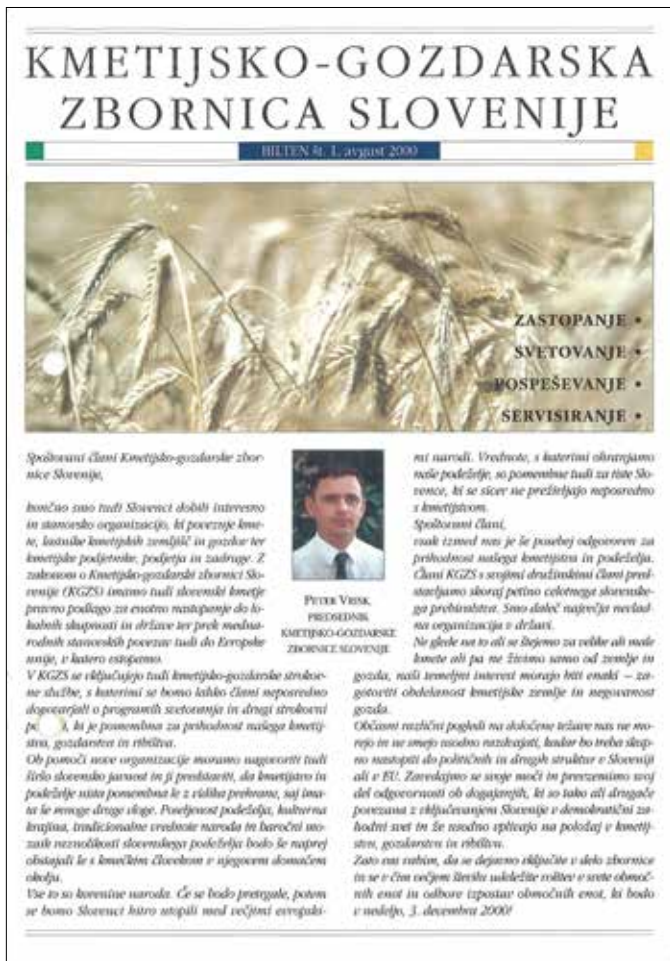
KMETIJSKO-GOZDARSKA ZBORNICA SLOVENIJE

BILTEN št. 1, avgust 2000

ZASTOPANJE •
SVETOVANJE •
POSPEŠEVANJE •
SERVISIRANJE •

Spoštovani člani Kmetijsko-gozdarske zbornice Slovenije,

končno smo tudi Slovenci dobili interesno in stanovsko organizacijo, ki povezuje kmete, lastnike kmetijskih zemljišč in gozdov ter kmetijske podjetnike, podjetja in zadruge. Z zakonom o Kmetijsko-gozdarski zbornici Slovenije (KGZS) imamo tudi slovenski kmetje pravno podlago za enotno nastopanje do lokalnih skupnosti in države ter prek mednarodnih stanovskih povezav tudi do Evropske unije, v katero vstopamo.

V KGZS se vključujejo tudi kmetijsko-gozdarske strokovne službe, s katerimi se bomo lahko člani neposredno dogovarjali o programih svetovanja in drugi strokovni p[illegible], ki je pomembna za prihodnost našega kmetijstva, gozdarstva in ribištva.

Ob pomoči nove organizacije moramo nagovoriti tudi širšo slovensko javnost in ji predstaviti, da kmetijstvo in podeželje nista pomembna le z vidika prehrane, saj imata še mnogo drugo vloge. Poseljenost podeželja, kulturna krajina, tradicionalne vrednote naroda in barvični mozaik raznolikosti slovenskega podeželja bodo še naprej obstajali le s kmečkim človekom v njegovem domačem okolju.

Vse to so korenine naroda. Če se bodo pretrgale, potem se bomo Slovenci hitro utopili med večjimi evropskimi narodi. Vrednote, s katerimi ohranjamo naše podeželje, so pomembne tudi za tiste Slovence, ki se sicer ne preživljajo neposredno s kmetijstvom.

Spoštovani člani,

vsak izmed nas je še posebej odgovoren za prihodnost našega kmetijstva in podeželja. Člani KGZS s svojimi družinskimi člani predstavljamo skoraj petino celotnega slovenskega prebivalstva. Smo daleč največja nevladna organizacija v državi.

Ne glede na to ali se štejemo za velike ali male kmete ali pa ne živimo samo od zemlje in gozda, naši temeljni interesi morajo biti enaki – zagotoviti obdelanost kmetijske zemlje in negovanost gozda.

Občasni različni pogledi na določene težave nas ne morejo in ne smejo usodno razdvajati, kadar bo treba skupno nastopiti do političnih in drugih struktur v Sloveniji ali v EU. Zavedajmo se svoje moči in prevzemimo svoj del odgovornosti ob dogajanjih, ki so tako ali drugače povezana z vključevanjem Slovenije v demokratični zahodni svet in že usodno vplivajo na položaj v kmetijstvu, gozdarstvu in ribištvu.

Zato vas vabim, da se dejavno vključite v delo zbornice in se v čim večjem številu udeležite volitev v svete območnih enot in odbore izpostav območnih enot, ki bodo v nedeljo, 3. decembra 2000!

PETER VRISK,
PREDSEDNIK
KMETIJSKO-GOZDARSKE
ZBORNICE SLOVENIJE